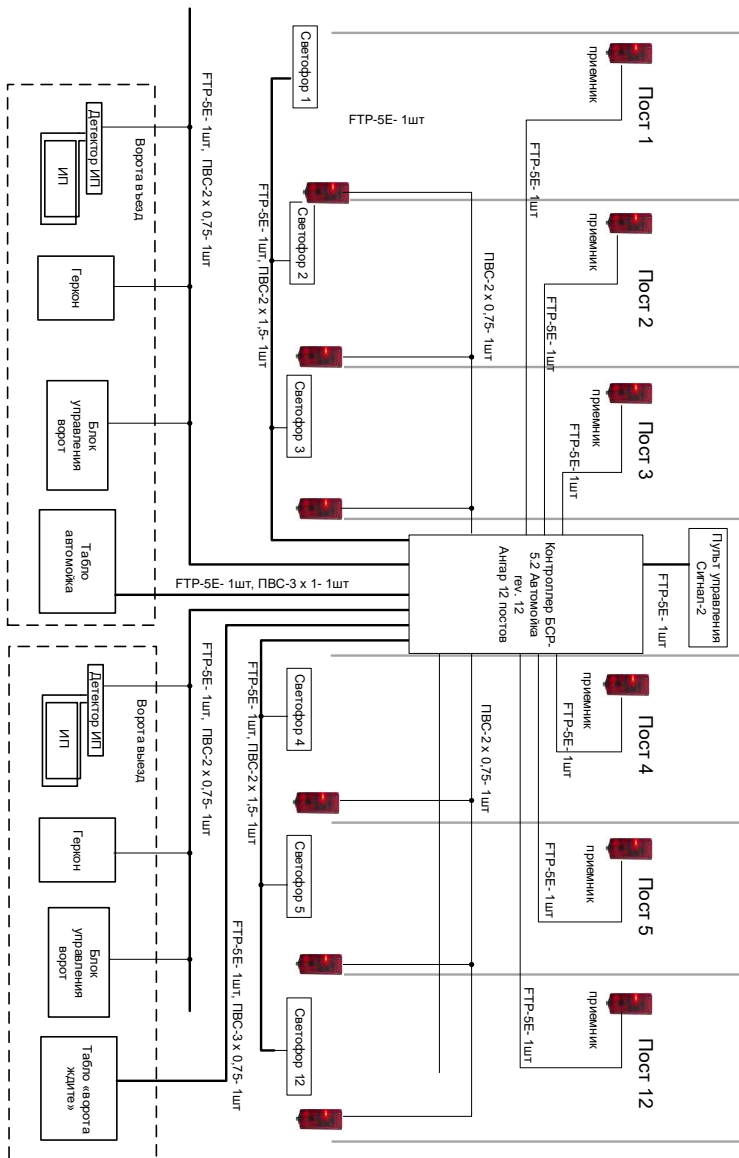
Светофор 1
FTP-5E- 1шт
FTP-5E- 1шт, ПВС-2 х 0,75- 1шт
Детектор ИП
ИП
Ворота въезд
Геркон
Блок управления ворот
Табло автомойка
FTP-5E- 1шт, ПВС-2 х 1,5- 1шт
Светофор 2
Светофор 3
ПВС-2 х 0,75- 1шт
FTP-5E- 1шт
приемник
Пост 1
приемник
Пост 2
FTP-5E- 1шт
приемник
Пост 3
FTP-5E- 1шт
Контроллер БСР-5.2 Автомойка rev. 12
Ангар 12 постов
Пульт управления Сигнал-2
FTP-5E- 1шт
FTP-5E- 1шт, ПВС-3 х 1- 1шт
Детектор ИП
ИП
Ворота въезд
Геркон
Блок управления ворот
Табло «ворота ждите»
FTP-5E- 1шт, ПВС-2 х 0,75- 1шт
FTP-5E- 1шт, ПВС-2 х 1,5- 1шт
Светофор 4
Светофор 5
Светофор 12
FTP-5E- 1шт, ПВС-3 х 0,75- 1шт
ПВС-2 х 0,75- 1шт
приемник
FTP-5E- 1шт
Пост 4
приемник
FTP-5E- 1шт
Пост 5
приемник
FTP-5E- 1шт
Пост 12